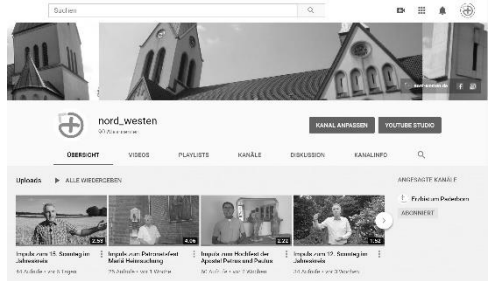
Suchen

nord_westen
90 Abonnenten

KANAL ANPASSEN
YOUTUBE STUDIO

ÜBERSICHT
VIDEOS
PLAYLISTS
KANÄLE
DISKUSSION
KANALINFO

Uploads
ALLE WIEDERGEBEN

2:55
Impuls zum 15. Sonntag im Jahreskreis
61 Aufrufe • vor 6 Tagen

4:04
Impuls zum Patronatsfest Mariä Heimsuchung
75 Aufrufe • vor 1 Woche

2:22
Impuls zum Hochfest der Apostel Petrus und Paulus
102 Aufrufe • vor 2 Wochen

1:52
Impuls zum 12. Sonntag im Jahreskreis
94 Aufrufe • vor 3 Wochen

ANGESAGTE KANÄLE
Erzbistum Paderborn
ABONNIERT